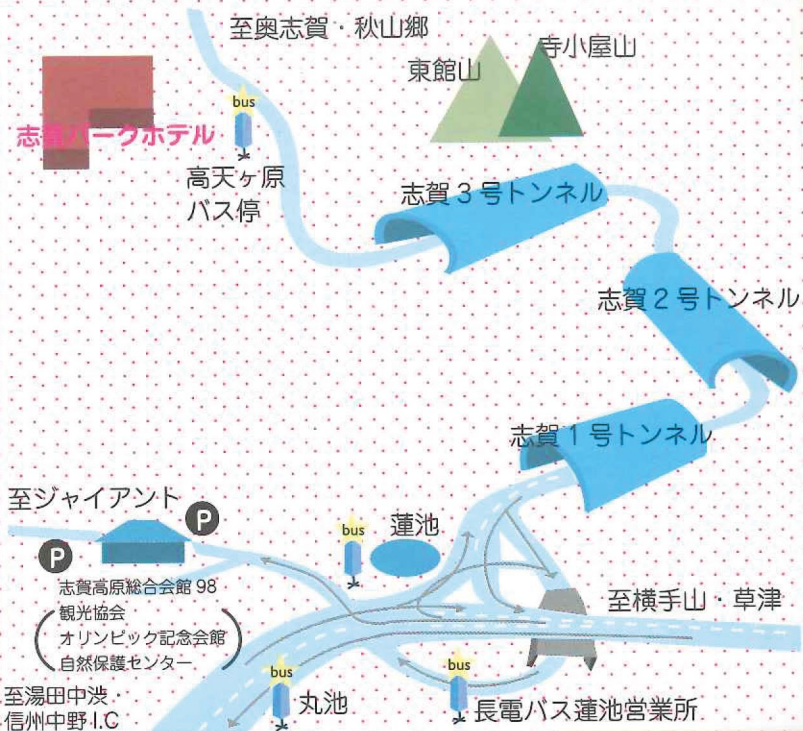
至奥志賀・秋山郷
寺小屋山
東館山
bus
志賀パークホテル
高天ヶ原
バス停
志賀３号トンネル
志賀２号トンネル
志賀１号トンネル
至ジャイアント
P
P
bus
蓮池
志賀高原総合会館 98
観光協会
オリンピック記念会館
自然保護センター
至横手山・草津
bus
bus
至湯田中渋・
信州中野 I.C
丸池
長電バス蓮池営業所